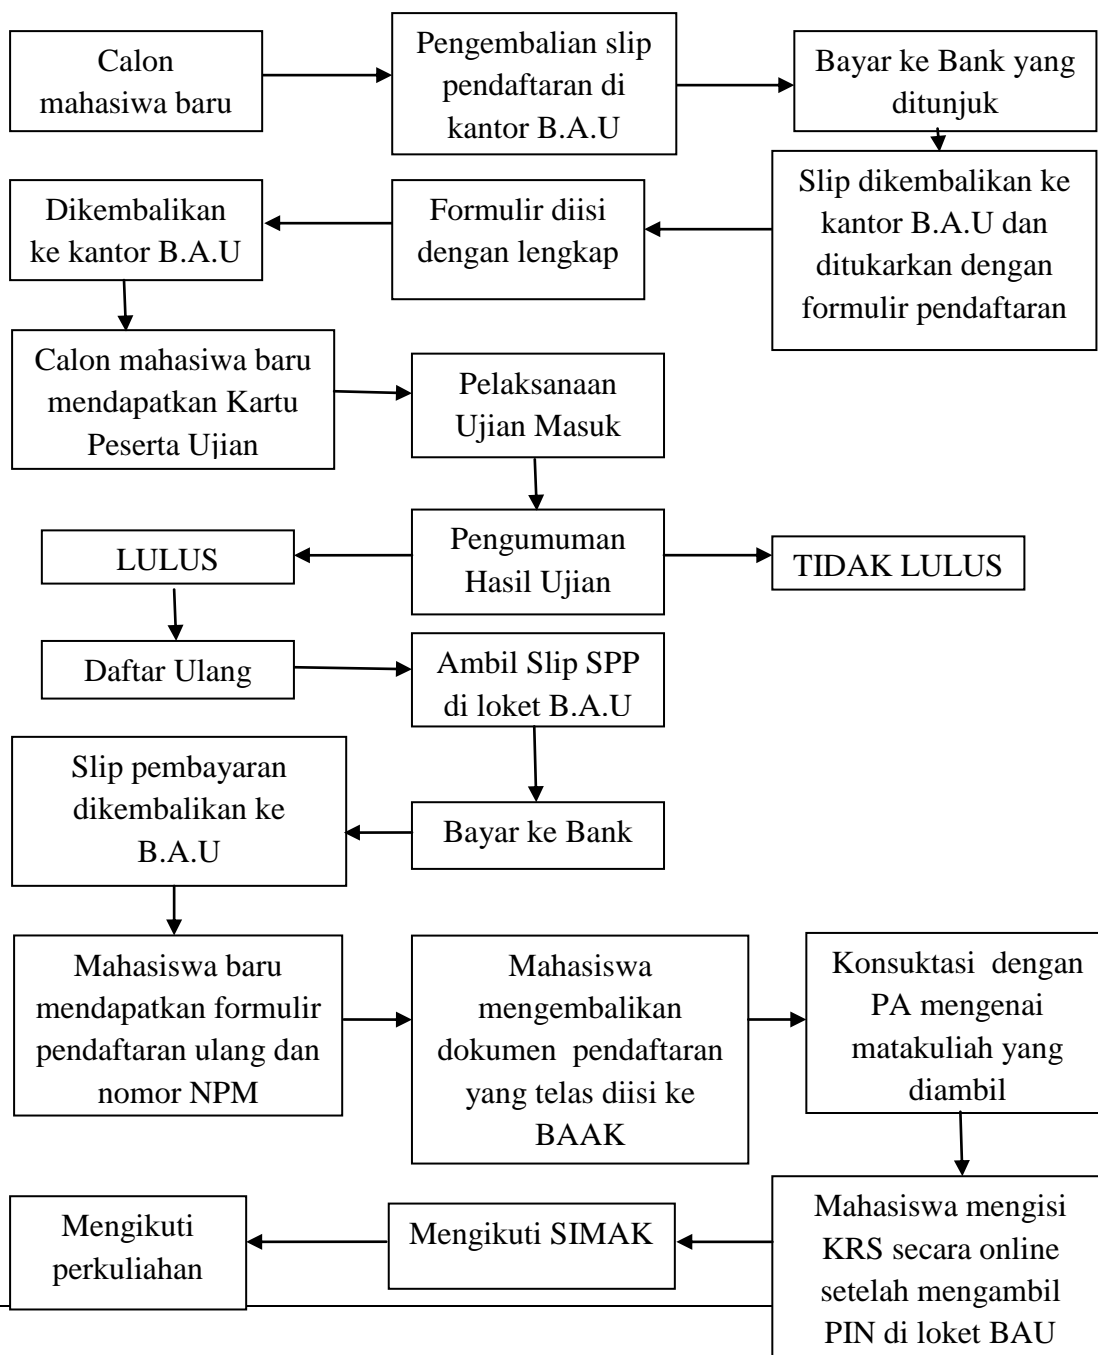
Calon mahasiswa baru

Pengembalian slip pendaftaran di kantor B.A.U

Bayar ke Bank yang ditunjuk

Slip dikembalikan ke kantor B.A.U dan ditukarkan dengan formulir pendaftaran

Formulir diisi dengan lengkap

Dikembalikan ke kantor B.A.U

Calon mahasiswa baru mendapatkan Kartu Peserta Ujian

Pelaksanaan Ujian Masuk

Pengumuman Hasil Ujian

LULUS

TIDAK LULUS

Daftar Ulang

Ambil Slip SPP di loket B.A.U

Bayar ke Bank

Slip pembayaran dikembalikan ke B.A.U

Mahasiswa baru mendapatkan formulir pendaftaran ulang dan nomor NPM

Mahasiswa mengembalikan dokumen pendaftaran yang telas diisi ke BAAK

Konsuktasi dengan PA mengenai matakuliah yang diambil

Mahasiswa mengisi KRS secara online setelah mengambil PIN di loket BAU

Mengikuti SIMAK

Mengikuti perkuliahan